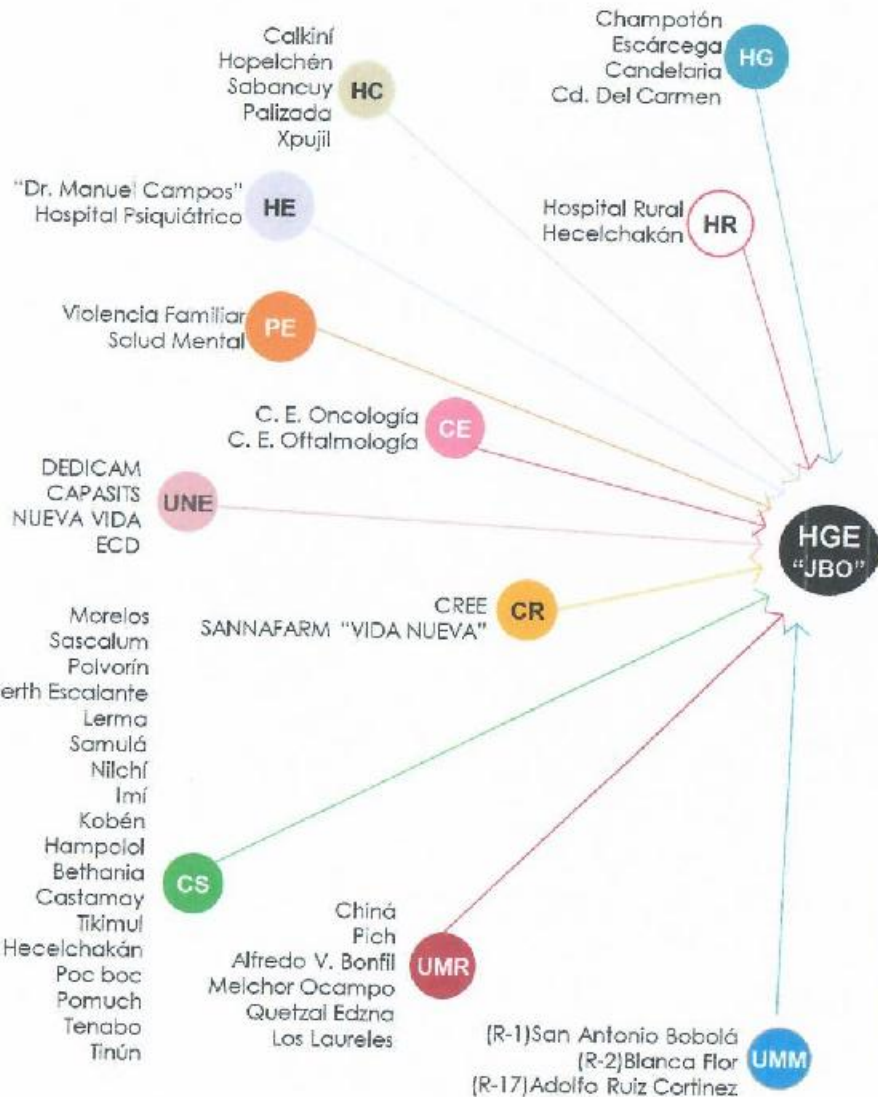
Calkiní
Hopelchén
Sabancuy
Palizada
Xpujil
HC

Champotón
Escárcega
Candelaria
Cd. Del Carmen
HG

"Dr. Manuel Campos"
Hospital Psiquiátrico
HE

Hospital Rural
Hecelchakán
HR

Violencia Familiar
Salud Mental
PE

C. E. Oncología
C. E. Oftalmología
CE

DEDICAM
CAPASITS
NUEVA VIDA
ECD
UNE

HGE
"JBO"

CREE
SANNAFARM "VIDA NUEVA"
CR

Morelos
Sascalum
Polvorín
erth Escalante
Lerma
Samulá
Nilchí
Imí
Kobén
Hampolol
Bethania
Castamay
Tikimul
Hecelchakán
Poc boc
Pomuch
Tenabo
Tinún
CS

Chiná
Pich
Alfredo V. Bonfil
Melchor Ocampo
Quetzal Edzna
Los Laureles
UMR

(R-1)San Antonio Bobolá
(R-2)Blanca Flor
(R-17)Adolfo Ruiz Cortinez
UMM